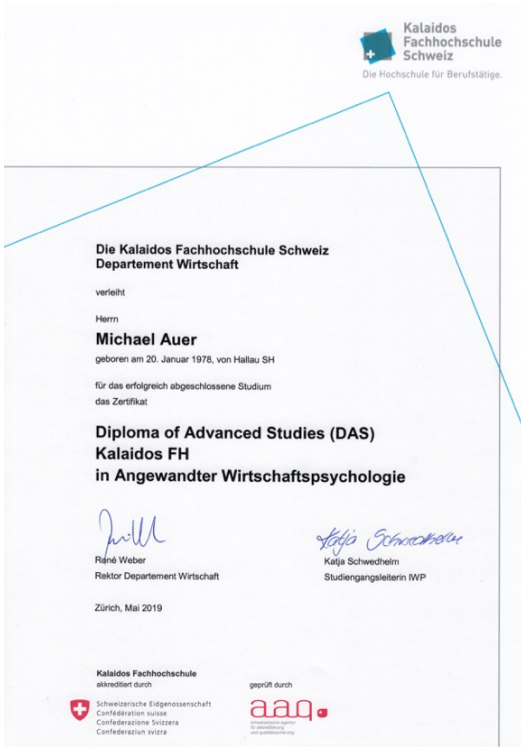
Kalaidos Fachhochschule Schweiz
Die Hochschule für Berufstätige.

Die Kalaidos Fachhochschule Schweiz
Departement Wirtschaft

verleiht

Herrn

Michael Auer
geboren am 20. Januar 1978, von Hallau SH

für das erfolgreich abgeschlossene Studium
das Zertifikat

Diploma of Advanced Studies (DAS)
Kalaidos FH
in Angewandter Wirtschaftspsychologie

René Weber
Rektor Departement Wirtschaft

Katja Schwedhelm
Katja Schwedhelm
Studiengangsleiterin IWP

Zürich, Mai 2019

Kalaidos Fachhochschule
akkreditiert durch

Schweizerische Eidgenossenschaft
Confédération suisse
Confederazione Svizzera
Confederaziun svizra

geprüft durch

aaq
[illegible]